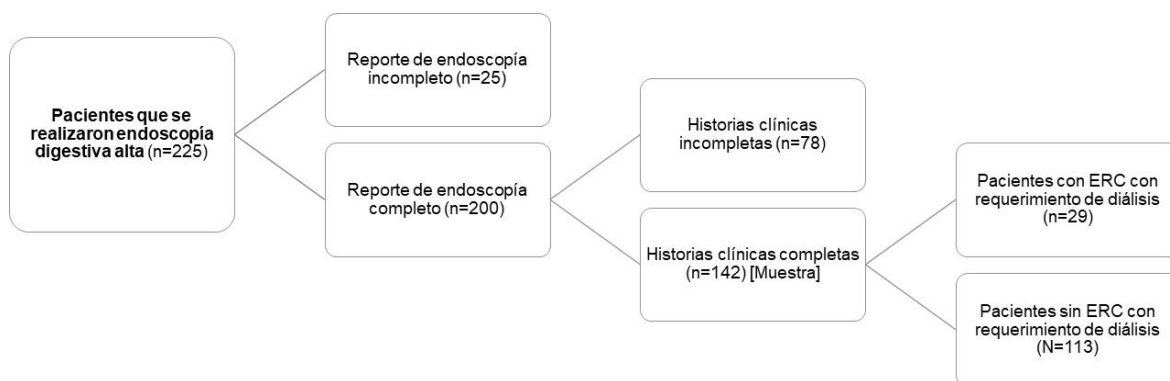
Pacientes que se realizaron endoscopía digestiva alta (n=225)

Reporte de endoscopía incompleto (n=25)

Reporte de endoscopía completo (n=200)

Historias clínicas incompletas (n=78)

Historias clínicas completas (n=142) [Muestra]

Pacientes con ERC con requerimiento de diálisis (n=29)

Pacientes sin ERC con requerimiento de diálisis (N=113)